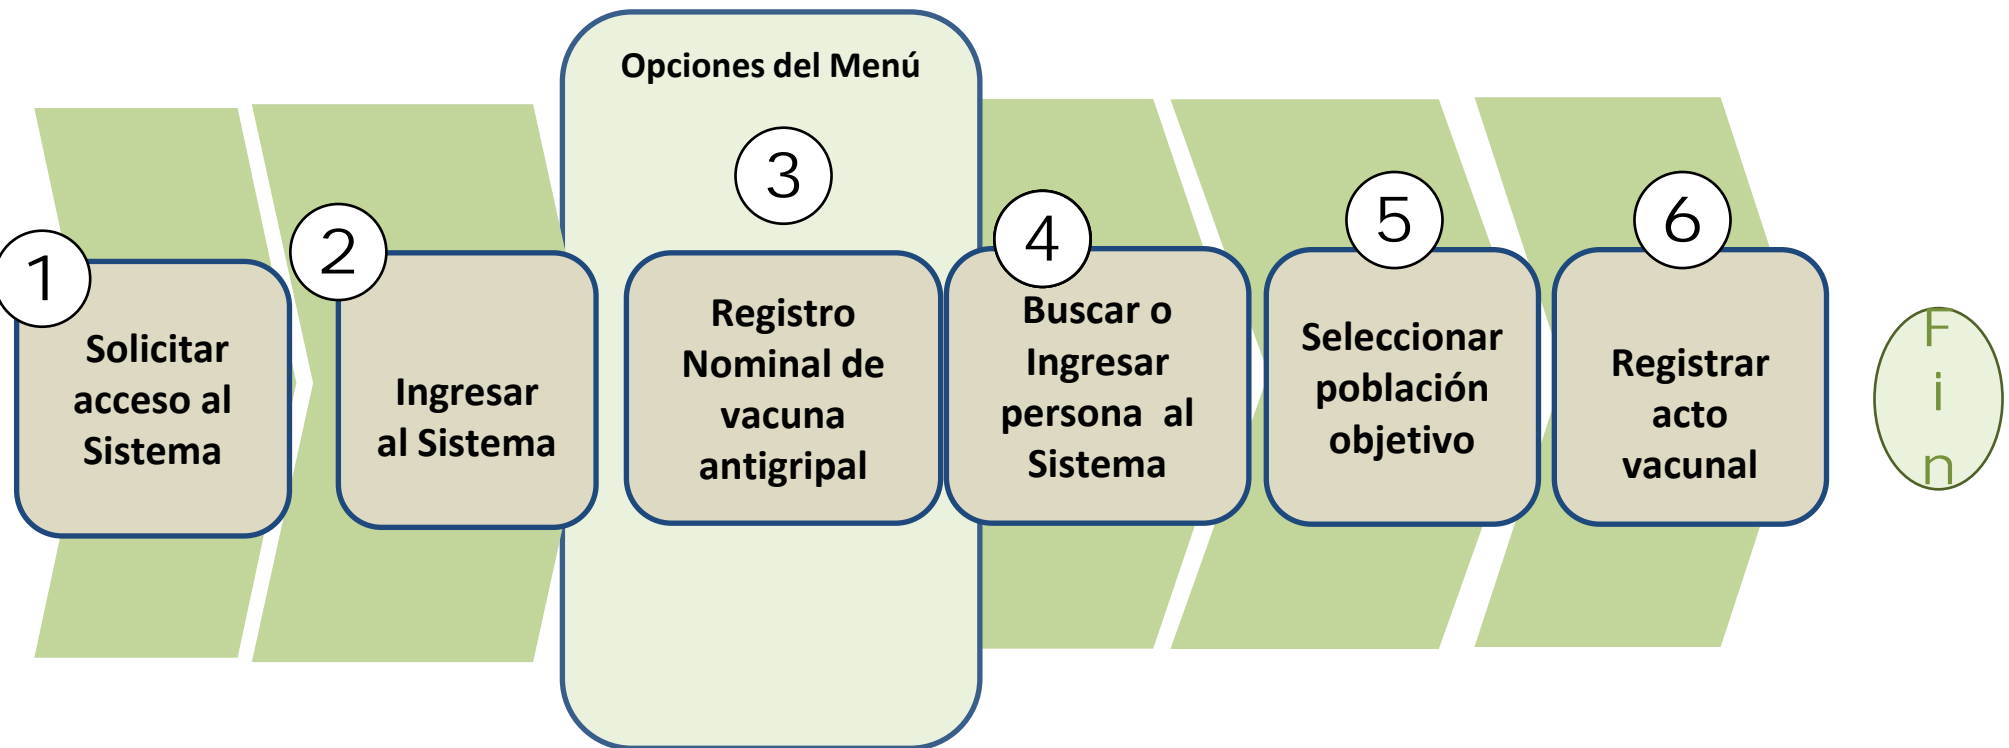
1
Solicitar acceso al Sistema

2
Ingresar al Sistema

Opciones del Menú

3
Registro Nominal de vacuna antigripal

4
Buscar o Ingresar persona al Sistema

5
Seleccionar población objetivo

6
Registrar acto vacunal

F
i
n